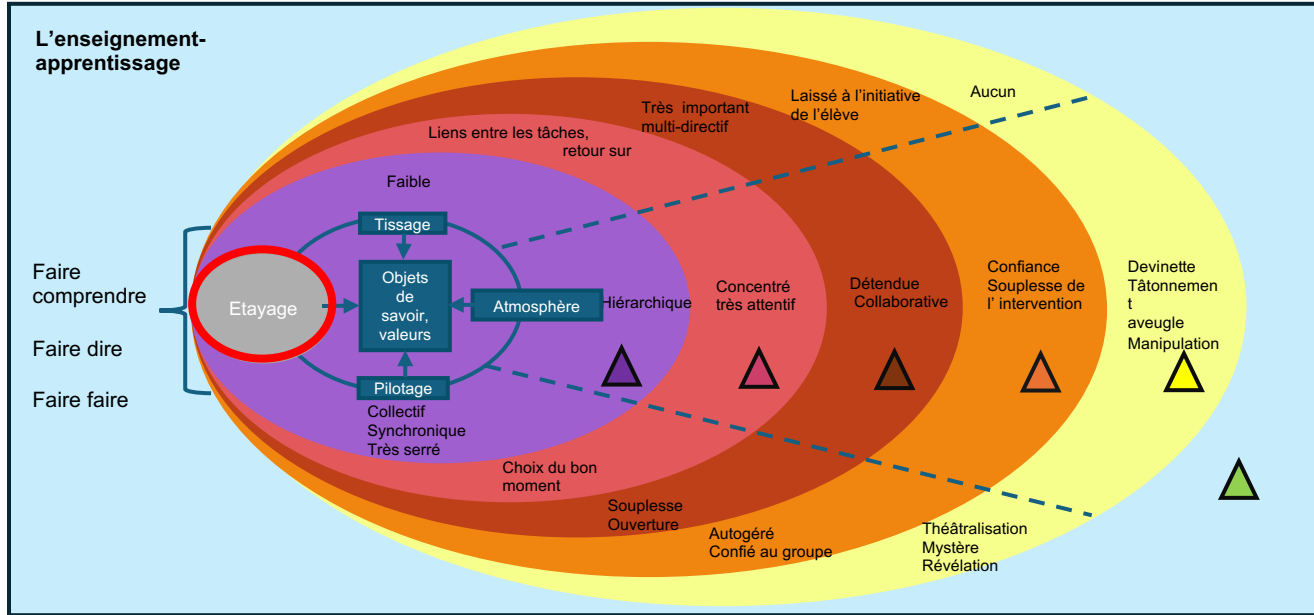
L'enseignement-apprentissage

Aucun

Laissé à l'initiative de l'élève

Très important multi-directif

Liens entre les tâches, retour sur

Faible

Tissage

Faire comprendre

Faire dire

Faire faire

Etayage

Objets de savoir, valeurs

Atmosphère

Hiérarchique

Concentré très attentif

Détendue Collaborative

Confiance Souplesse de l' intervention

Devinette Tâtonnemen t aveugle Manipulation

Pilotage

Collectif Synchronique Très serré

Choix du bon moment

Souplesse Ouverture

Autogéré Confié au groupe

Théâtralisation Mystère Révélation